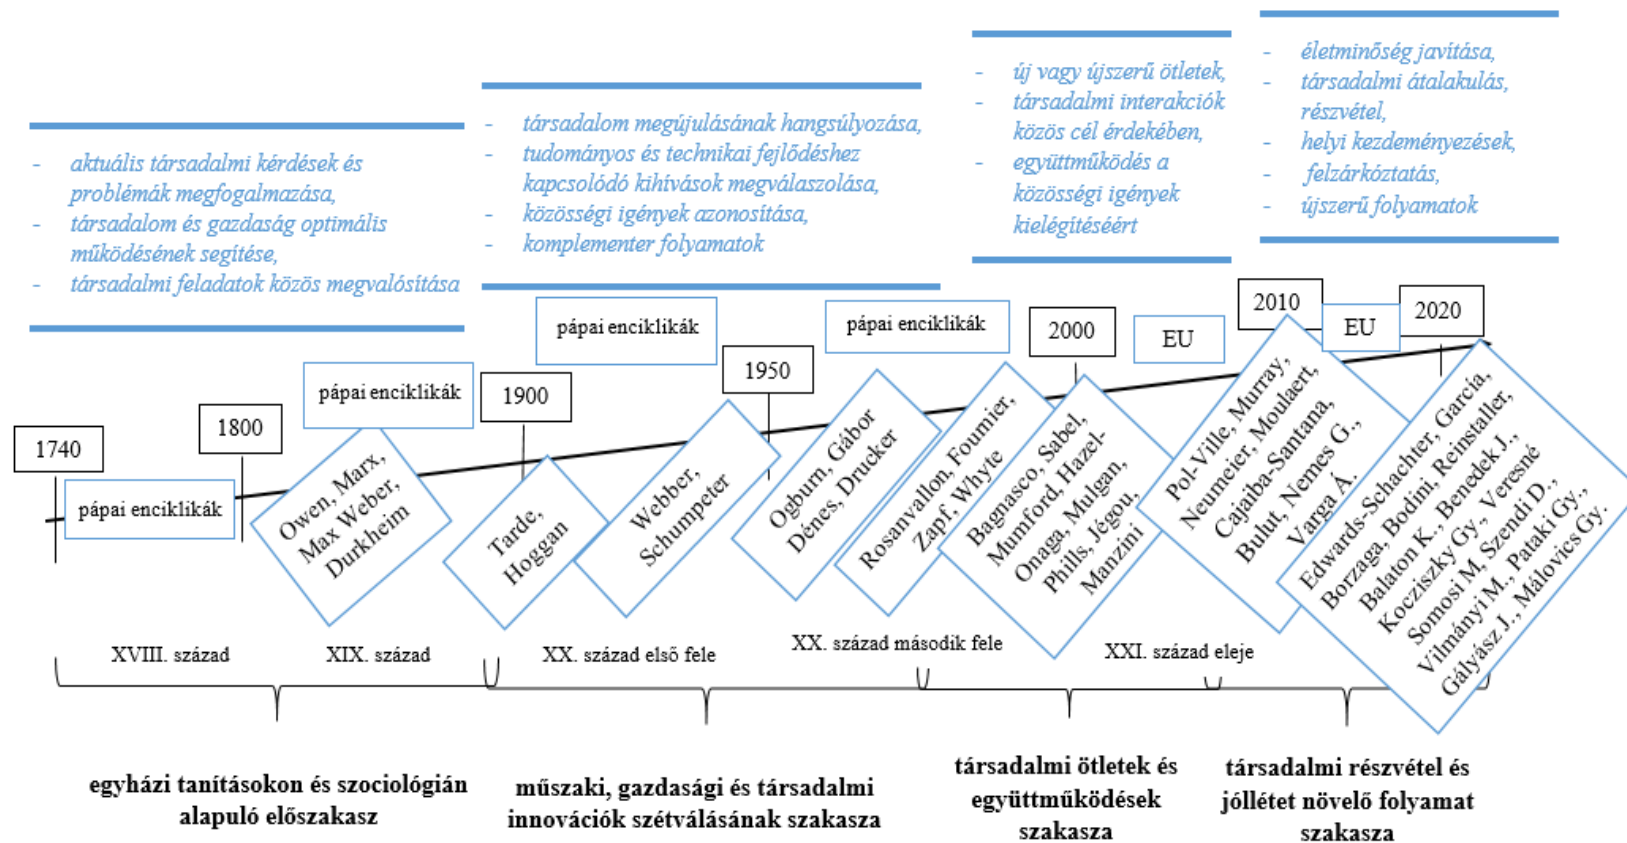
- aktuális társadalmi kérdések és problémák megfogalmazása,
- társadalom és gazdaság optimális működésének segítése,
- társadalmi feladatok közös megvalósítása

- társadalom megújulásának hangsúlyozása,
- tudományos és technikai fejlődéshez kapcsolódó kihívások megválaszolása,
- közösségi igények azonosítása,
- komplementer folyamatok

- új vagy újszerű ötletek,
- társadalmi interakciók közös cél érdekében,
- együttműködés a közösségi igények kielégítéséért

- életminőség javítása,
- társadalmi átalakulás, részvétel,
- helyi kezdeményezések,
- felzárkóztatás,
- újszerű folyamatok

1740
pápai enciklikák
1800
pápai enciklikák
Owen, Marx, Max Weber, Durkheim
1900
Tarde, Hoggan
pápai enciklikák
1950
Webber, Schumpeter
pápai enciklikák
Ogburn, Gábor Dénes, Drucker
Rosanvallon, Fournier, Zapf, Whyte
2000
Bagnasco, Sabel, Mumford, Hazel-Onaga, Mulgan, Phills, Jégou, Manzini
EU
2010
Pol-Ville, Murray, Neumeier, Moulaert, Cajaiba-Santana, Bulut, Nemes G., Varga Á.
EU
2020
Edwards-Schachter, Garcia, Borzaga, Bodini, Reinstaller, Balaton K., Benedek J., Kocziszky Gy., Veresné Somosi M, Szendi D., Vilmányi M., Pataki Gy., Gályász J., Málovics Gy.

XVIII. század
XIX. század
XX. század első fele
XX. század második fele
XXI. század eleje

egyházi tanításokon és szociológián alapuló előszakasz
műszaki, gazdasági és társadalmi innovációk szétválásának szakasza
társadalmi ötletek és együttműködések szakasza
társadalmi részvétel és jóllétet növelő folyamat szakasza